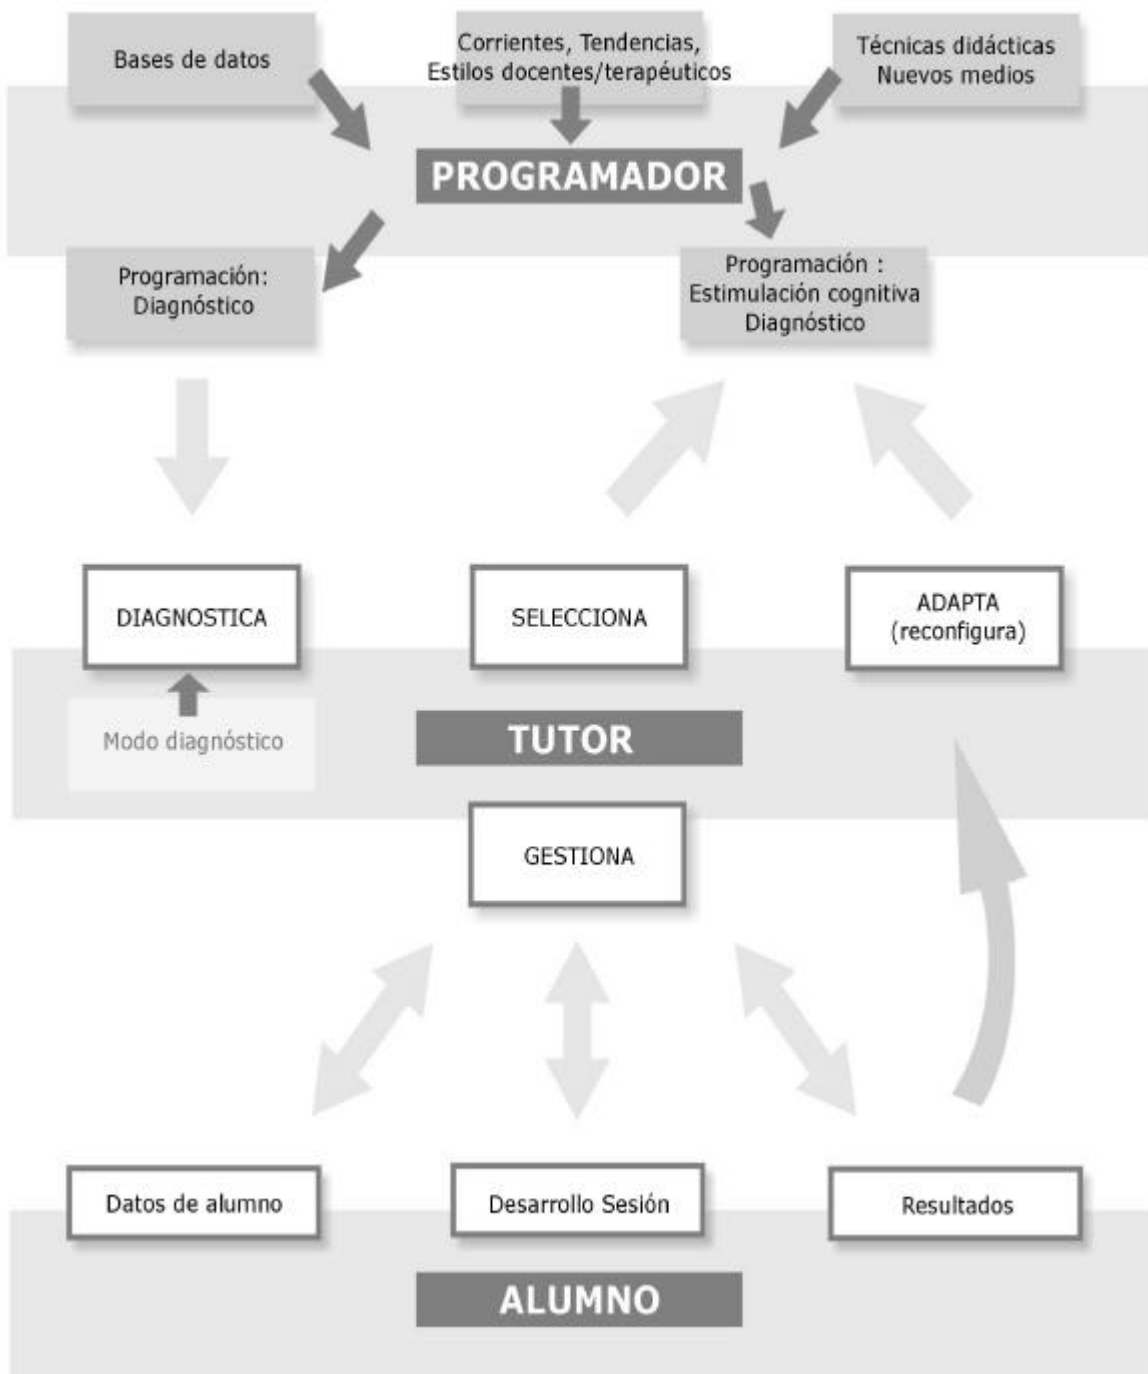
Bases de datos

Corrientes, Tendencias, Estilos docentes/terapéuticos

Técnicas didácticas Nuevos medios

PROGRAMADOR

Programación: Diagnóstico

Programación : Estimulación cognitiva Diagnóstico

DIAGNOSTICA

SELECCIONA

ADAPTA (reconfigura)

Modo diagnóstico

TUTOR

GESTIONA

Datos de alumno

Desarrollo Sesión

Resultados

ALUMNO